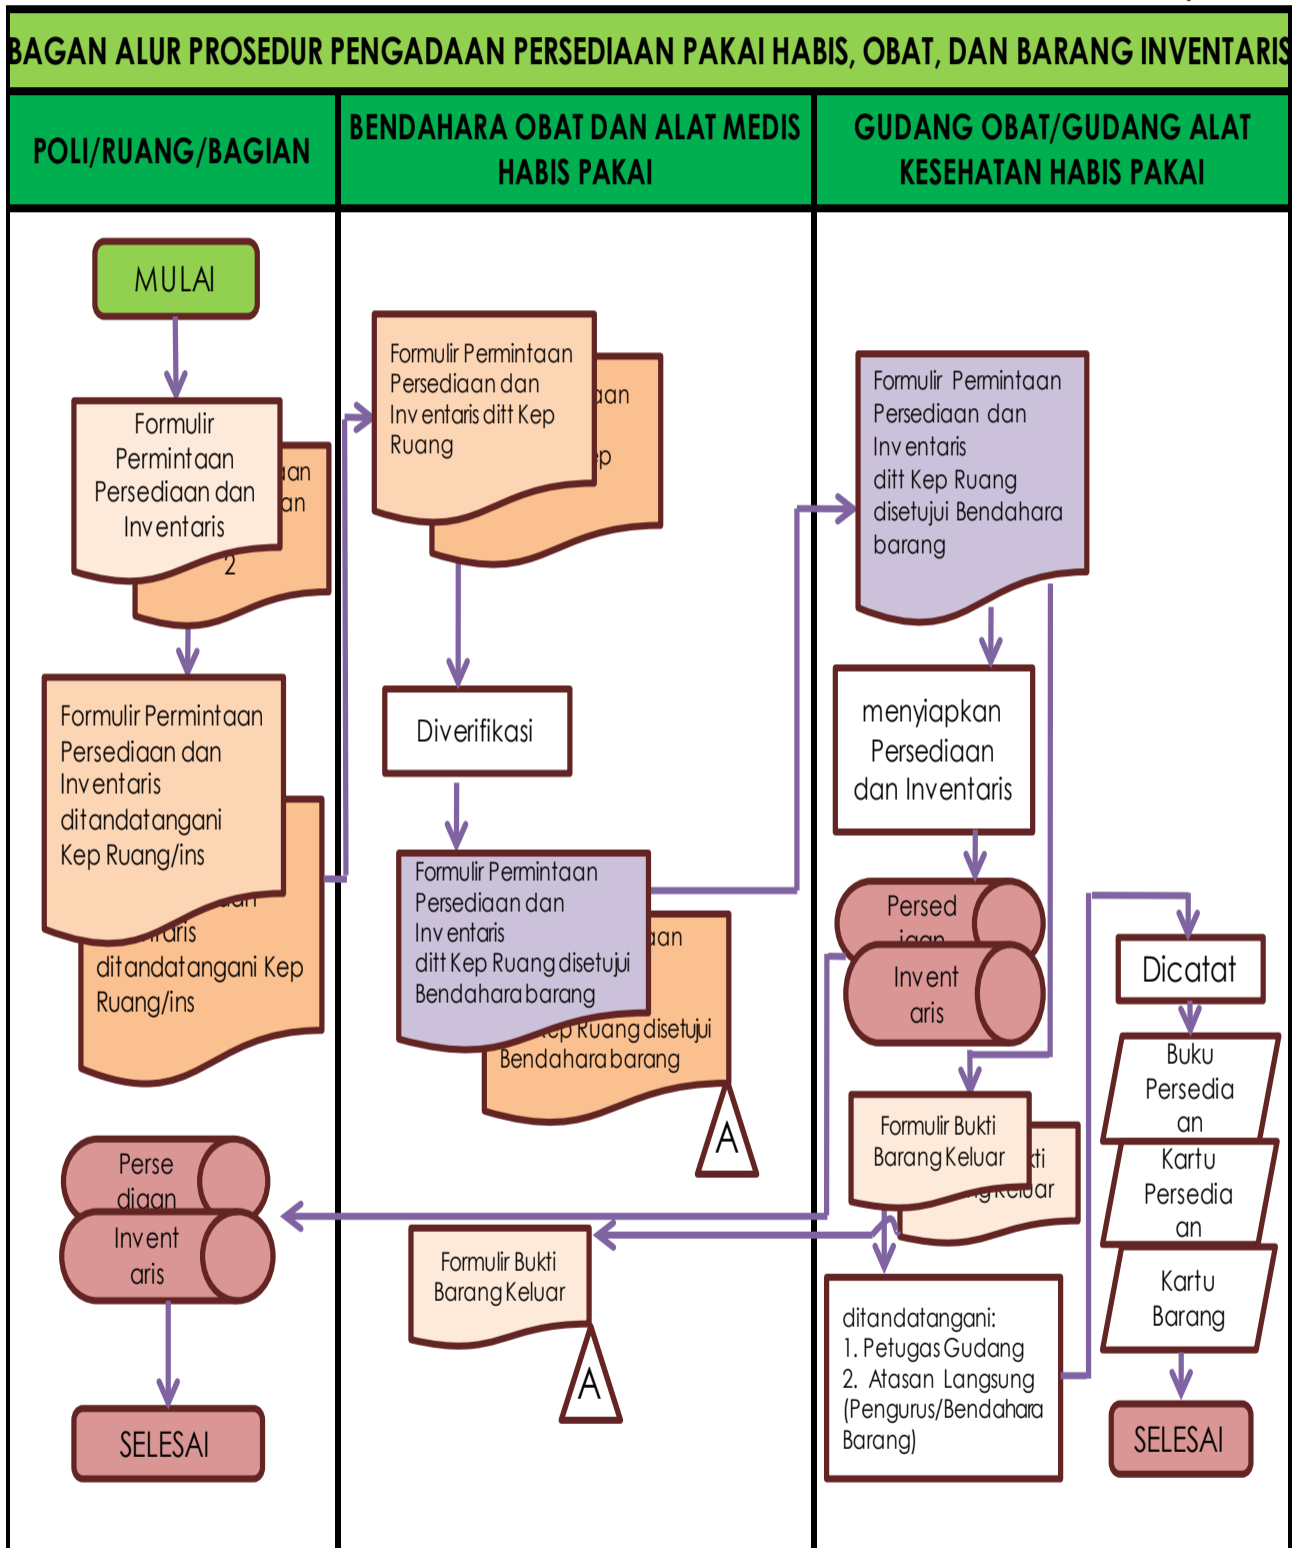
BAGAN ALUR PROSEDUR PENGADAAN PERSEDIAAN PAKAI HABIS, OBAT, DAN BARANG INVENTARIS

| POLI/RUANG/BAGIAN | BENDAHARA OBAT DAN ALAT MEDIS HABIS PAKAI | GUDANG OBAT/GUDANG ALAT KESEHATAN HABIS PAKAI |
|---|---|---|

MULAI

Formulir Permintaan Persediaan dan Inventaris

an
an
2

Formulir Permintaan Persediaan dan Inventaris ditandatangani Kep Ruang/ins

aris
ditandatangani Kep Ruang/ins

Perse diaan
Invent aris

SELESAI

Formulir Permintaan Persediaan dan Inventaris ditt Kep Ruang

aan
p

Diverifikasi

Formulir Permintaan Persediaan dan Inventaris ditt Kep Ruang disetujui Bendahara barang

aan
ep Ruang disetujui Bendahara barang

A

Formulir Bukti Barang Keluar

A

Formulir Permintaan Persediaan dan Inventaris ditt Kep Ruang disetujui Bendahara barang

menyiapkan Persediaan dan Inventaris

Persed iaan
Invent aris

Formulir Bukti Barang Keluar

kti
g Keluar

ditandatangani:
1. Petugas Gudang
2. Atasan Langsung (Pengurus/Bendahara Barang)

Dicatat

Buku Persedia an

Kartu Persedia an

Kartu Barang

SELESAI